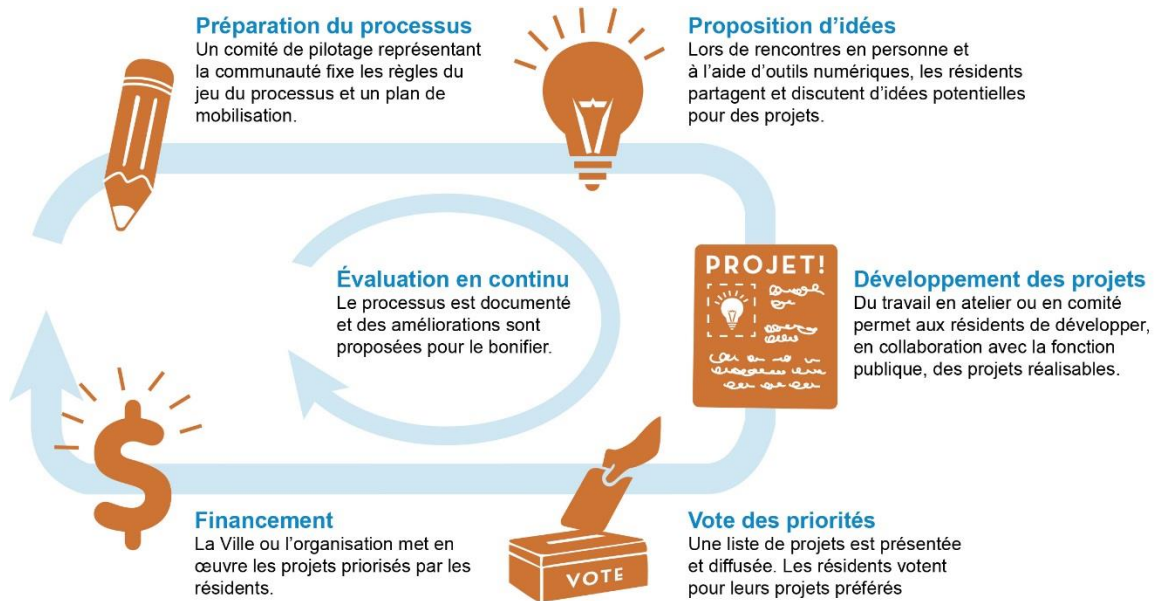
Préparation du processus
Un comité de pilotage représentant la communauté fixe les règles du jeu du processus et un plan de mobilisation.

Proposition d'idées
Lors de rencontres en personne et à l'aide d'outils numériques, les résidents partagent et discutent d'idées potentielles pour des projets.

PROJET!

Développement des projets
Du travail en atelier ou en comité permet aux résidents de développer, en collaboration avec la fonction publique, des projets réalisables.

Évaluation en continu
Le processus est documenté et des améliorations sont proposées pour le bonifier.

Financement
La Ville ou l'organisation met en œuvre les projets priorisés par les résidents.

VOTE

Vote des priorités
Une liste de projets est présentée et diffusée. Les résidents votent pour leurs projets préférés